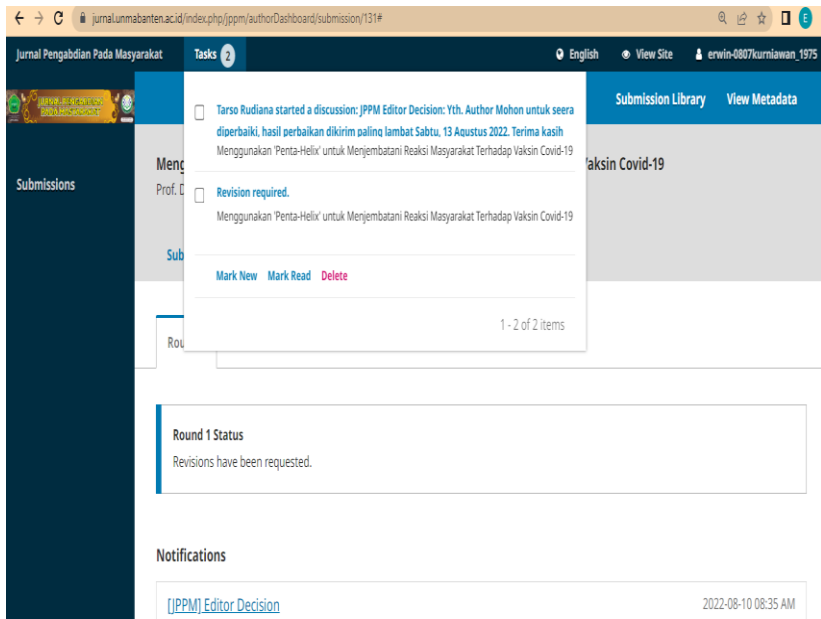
jurnal.unmabanten.ac.id/index.php/jppm/authorDashboard/submission/131#

E

Jurnal Pengabdian Pada Masyarakat

Tasks 2

English

View Site

erwin-0807kurniawan_1975

Submission Library

View Metadata

Submissions

Meng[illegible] Vaksin Covid-19

Prof. D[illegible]

Sub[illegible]

Rou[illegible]

Tarso Rudiana started a discussion: JPPM Editor Decision: Yth. Author Mohon untuk seera diperbaiki, hasil perbaikan dikirim paling lambat Sabtu, 13 Agustus 2022. Terima kasih

Menggunakan 'Penta-Helix' untuk Menjembatani Reaksi Masyarakat Terhadap Vaksin Covid-19

Revision required.

Menggunakan 'Penta-Helix' untuk Menjembatani Reaksi Masyarakat Terhadap Vaksin Covid-19

Mark New Mark Read Delete

1 - 2 of 2 items

Round 1 Status

Revisions have been requested.

Notifications

[JPPM] Editor Decision

2022-08-10 08:35 AM